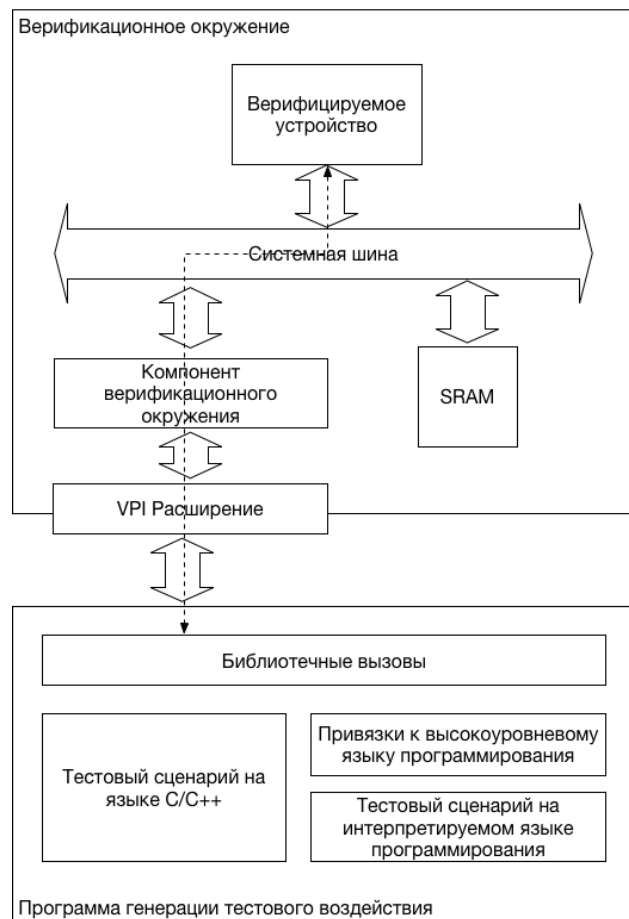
Верификационное окружение

Верифицируемое устройство

Системная шина

Компонент верификационного окружения

SRAM

VPI Расширение

Библиотечные вызовы

Тестовый сценарий на языке C/C++

Привязки к высокоуровневому языку программирования

Тестовый сценарий на интерпретируемом языке программирования

Программа генерации тестового воздействия